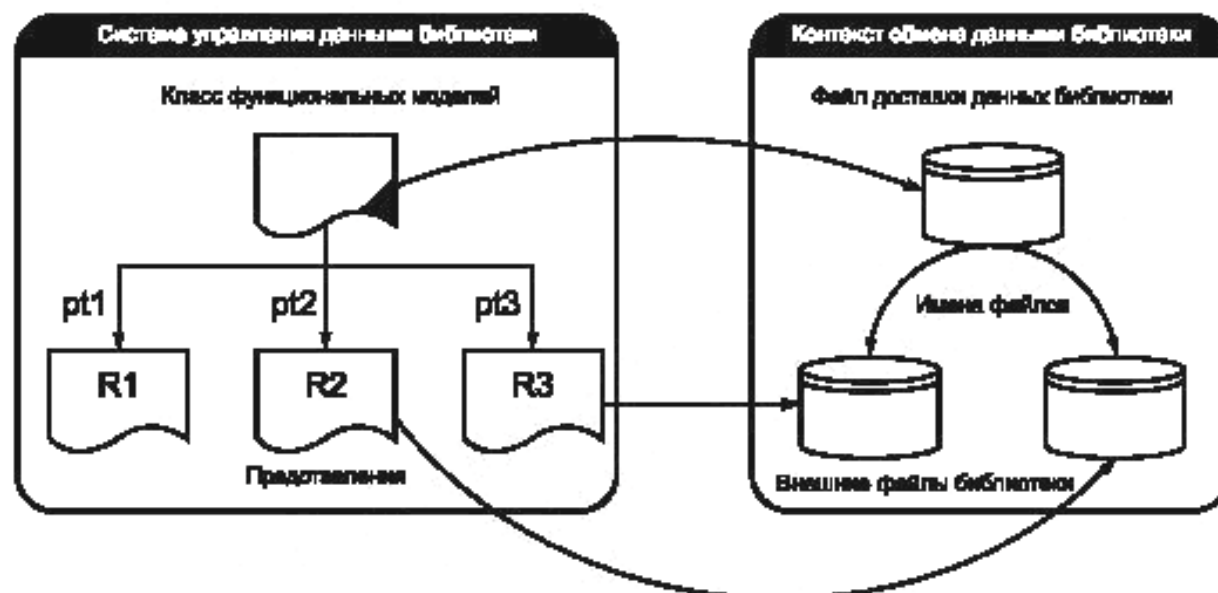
Система управления данными библиотеки

Класс функциональных моделей

pt1
pt2
pt3

R1
R2
R3

Представления

Контекст обмена данными библиотеки

Файл доставки данных библиотеки

Имена файлов

Внешние файлы библиотеки